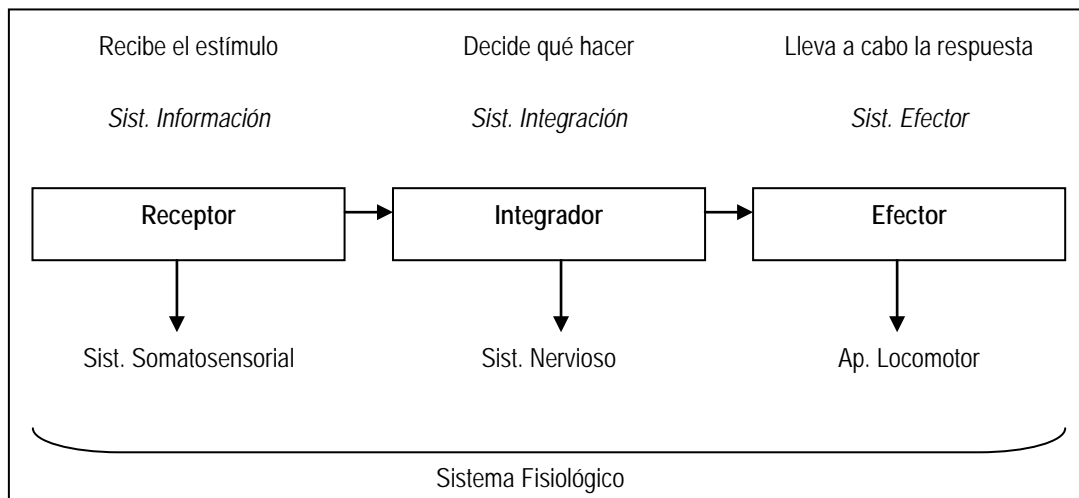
Recibe el estímulo

*Sist. Información*

Receptor

Sist. Somatosensorial

Decide qué hacer

*Sist. Integración*

Integrador

Sist. Nervioso

Lleva a cabo la respuesta

*Sist. Efector*

Efector

Ap. Locomotor

Sistema Fisiológico